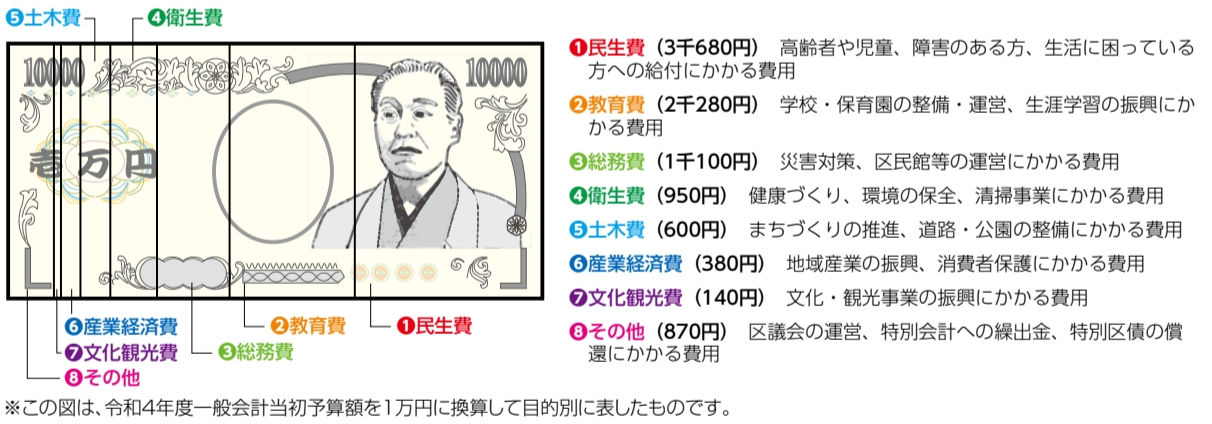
❺土木費 ❹衛生費

10000 10000

壱万円

❻産業経済費
❼文化観光費
❽その他
❸総務費
❷教育費
❶民生費

❶民生費（3千680円） 高齢者や児童、障害のある方、生活に困っている方への給付にかかる費用

❷教育費（2千280円） 学校・保育園の整備・運営、生涯学習の振興にかかる費用

❸総務費（1千100円） 災害対策、区民館等の運営にかかる費用

❹衛生費（950円） 健康づくり、環境の保全、清掃事業にかかる費用

❺土木費（600円） まちづくりの推進、道路・公園の整備にかかる費用

❻産業経済費（380円） 地域産業の振興、消費者保護にかかる費用

❼文化観光費（140円） 文化・観光事業の振興にかかる費用

❽その他（870円） 区議会の運営、特別会計への繰出金、特別区債の償還にかかる費用

※この図は、令和4年度一般会計当初予算額を1万円に換算して目的別に表したものです。